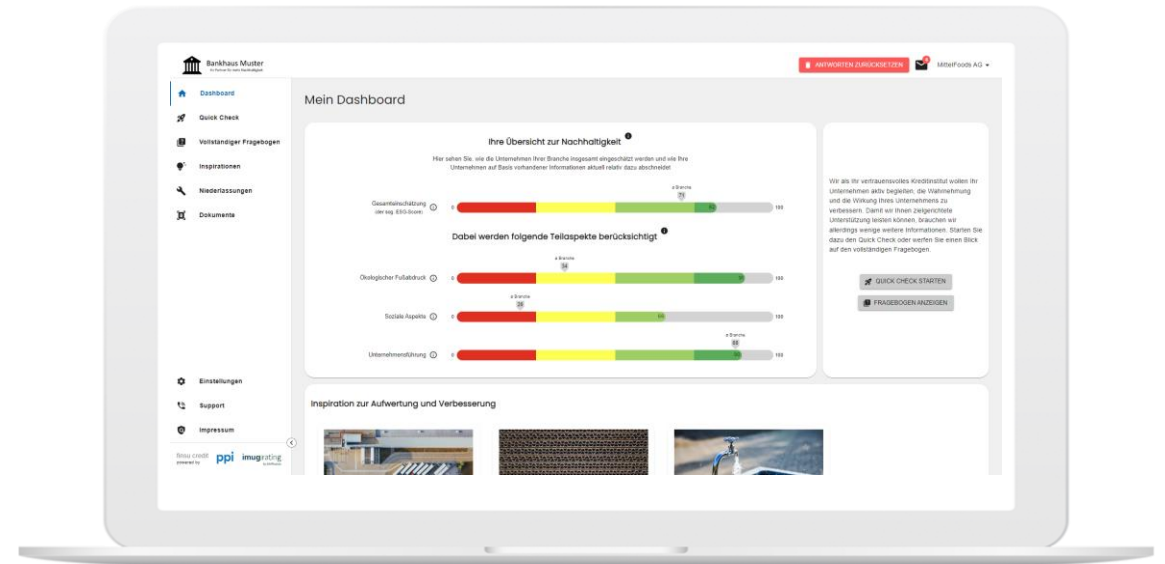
Bankhaus Muster
Ihr Partner für mehr Nachhaltigkeit

ANTWORTEN ZURÜCKSETZEN

MitterFoods AG

Dashboard
Quick Check
Vollständiger Fragebogen
Inspirationen
Niederlassungen
Dokumente

Einstellungen
Support
Impressum

finsu credit powered by ppi imugrating

Mein Dashboard

Ihre Übersicht zur Nachhaltigkeit

Hier sehen Sie, wie die Unternehmen Ihrer Branche insgesamt eingeschätzt werden und wie Ihre Unternehmen auf Basis vorhandener Informationen aktuell relativ dazu abschneidet.

Gesamteinschätzung (der sog. ESG-Score) 0 ø Branche 71 85 100

Dabei werden folgende Teilaspekte berücksichtigt

Ökologischer Fußabdruck 0 ø Branche 34 89 100

Soziale Aspekte 0 ø Branche 20 63 100

Unternehmensführung 0 ø Branche 86 100

Wir als Ihr vertrauensvolles Kreditinstitut wollen Ihr Unternehmen aktiv begleiten, die Wahrnehmung und die Wirkung Ihres Unternehmens zu verbessern. Damit wir Ihnen zielgerichtete Unterstützung leisten können, brauchen wir allerdings weitere Informationen. Starten Sie dazu den Quick Check oder werfen Sie einen Blick auf den vollständigen Fragebogen.

QUICK CHECK STARTEN
FRAGEBOGEN ANZEIGEN

Inspiration zur Aufwertung und Verbesserung